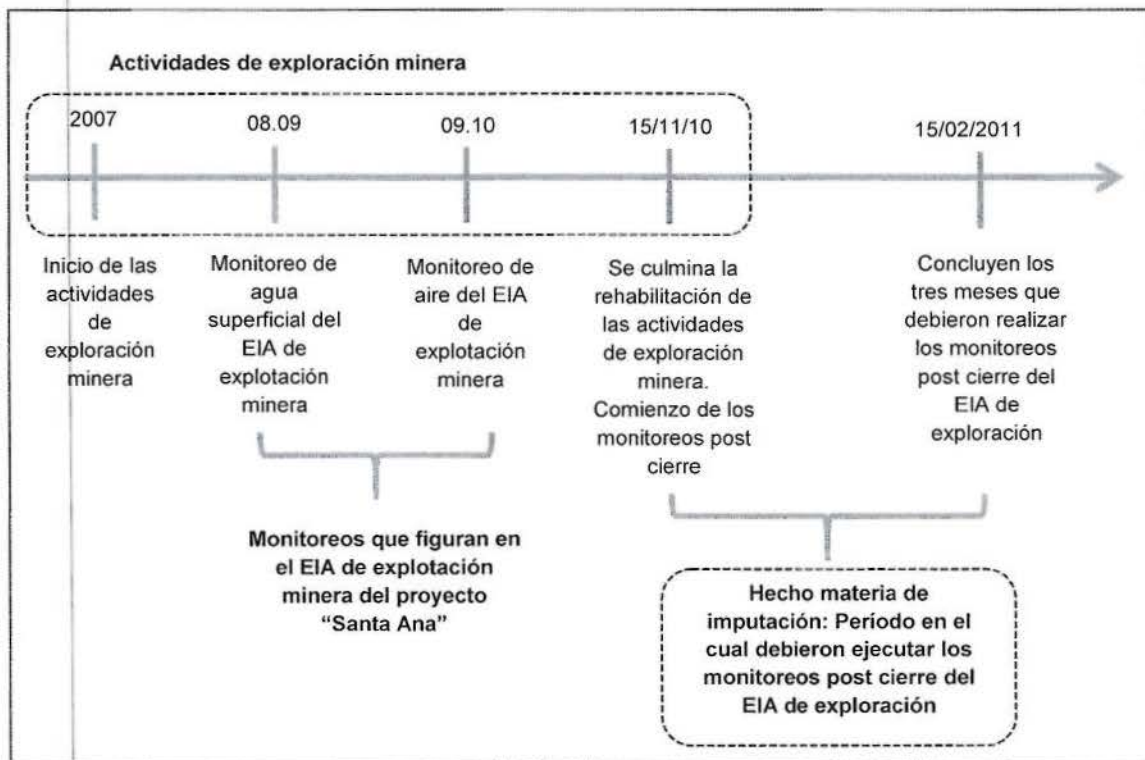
Actividades de exploración minera

2007

08.09

09.10

15/11/10

15/02/2011

Inicio de las actividades de exploración minera

Monitoreo de agua superficial del EIA de explotación minera

Monitoreo de aire del EIA de explotación minera

Se culmina la rehabilitación de las actividades de exploración minera. Comienzo de los monitoreos post cierre

Concluyen los tres meses que debieron realizar los monitoreos post cierre del EIA de exploración

Monitoreos que figuran en el EIA de explotación minera del proyecto "Santa Ana"

Hecho materia de imputación: Período en el cual debieron ejecutar los monitoreos post cierre del EIA de exploración